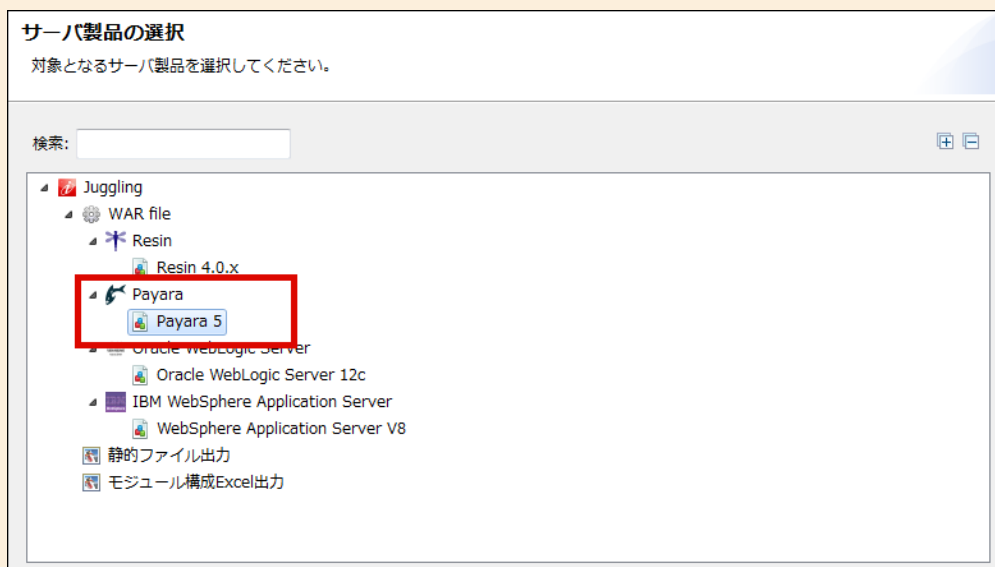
サーバ製品の選択

対象となるサーバ製品を選択してください。

検索:

Juggling

WAR file

Resin

Resin 4.0.x

Payara

Payara 5

Oracle WebLogic Server

Oracle WebLogic Server 12c

IBM WebSphere Application Server

WebSphere Application Server V8

静的ファイル出力

モジュール構成Excel出力